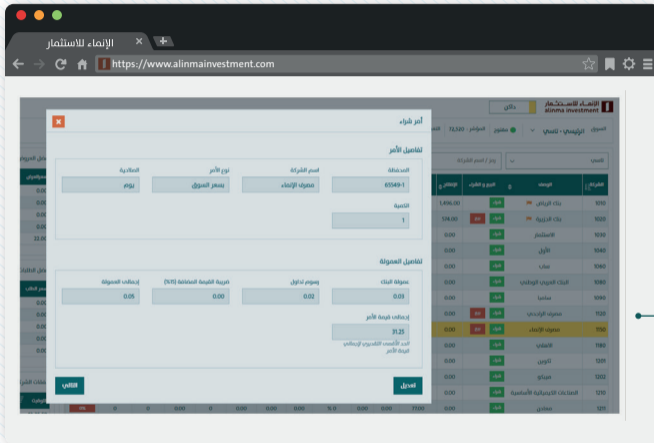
الإنماء للاستثمار ×

https://www.alinmainvestment.com

الإنماء للاستثمار
alinma investment

دخول

السوق رئيسي - تاسي مفتوح المؤشر 33,320

أمر شراء

تفاصيل الأمر

المحفظة
65549-1

اسم الشركة
مصرف الإنماء

نوع الأمر
بسعر السوق

الصلاحية
يوم

الكمية
1

تفاصيل العمولة

عمولة البنك
0.03

رسوم تداول
0.02

ضريبة القيمة المضافة (5%)
0.00

إجمالي العمولة
0.05

إجمالي قيمة الأمر
31.23

الحد الأقصى التقديري لإجمالي قيمة الأمر

تعديل

التالي

الرمز الرمز البيع و الشراء

1010 بنك الرياض 1,456.00
1020 بنك الجزيرة 574.00
1030 الاستثمار 0.00
1040 الأول 0.00
1050 ساب 0.00
1060 البنك العربي الوطني 0.00
1080 سامبا 0.00
1120 مصرف الراجحي 0.00
1150 مصرف الإنماء 0.00
1180 الأهلي 0.00
1201 تكوين 0.00
1202 مبكو 0.00
1210 الصناعات الكيميائية الأساسية 0.00
1211 معادن

شراء
بيع